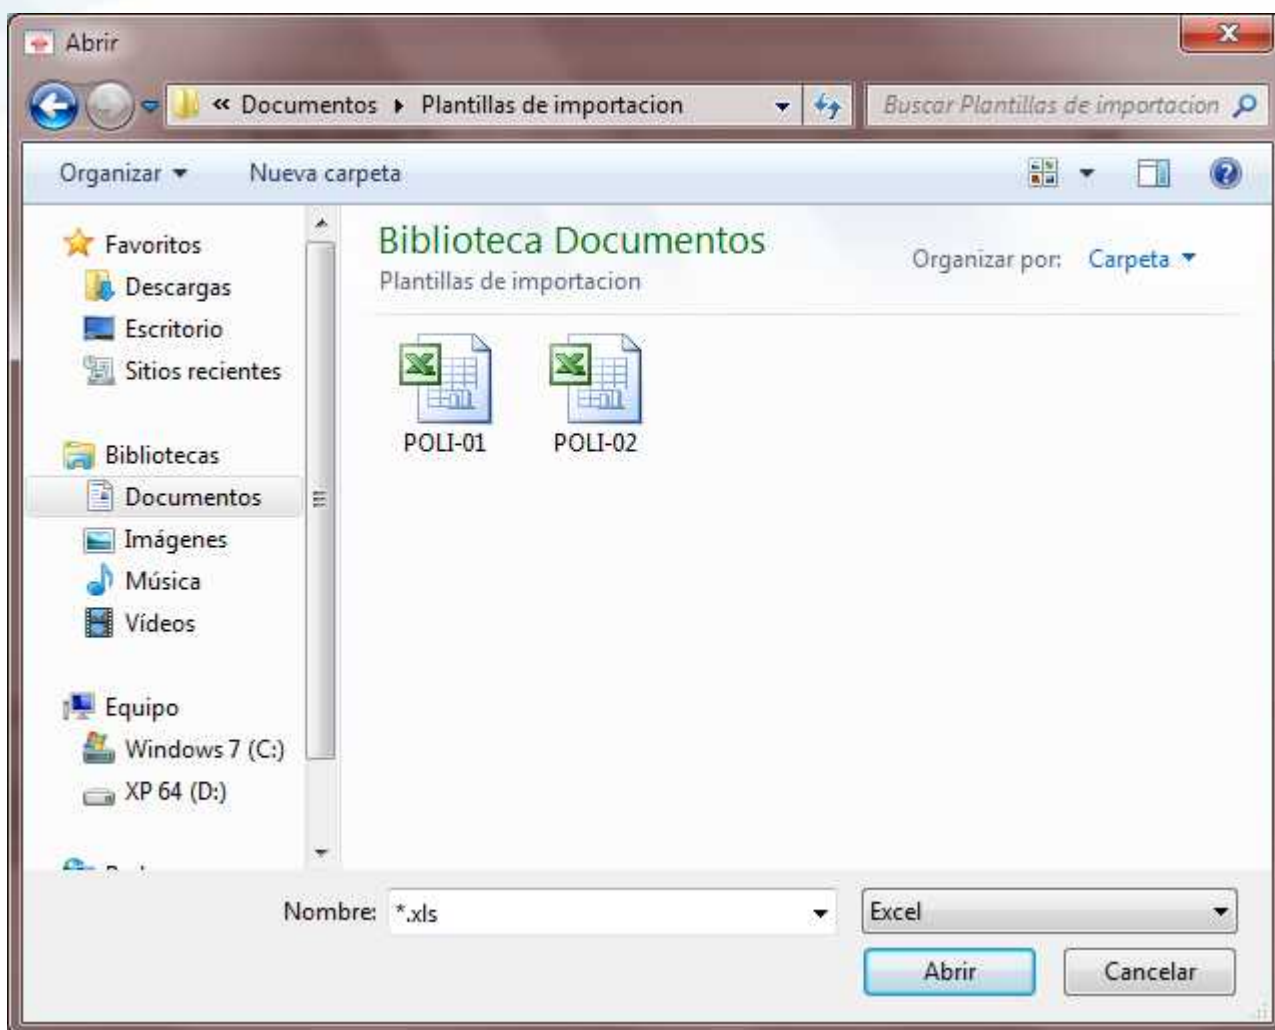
Abrir

« Documentos ▸ Plantillas de importacion

Buscar Plantillas de importacion

Organizar ▾ Nueva carpeta

Favoritos
Descargas
Escritorio
Sitios recientes

Bibliotecas
Documentos
Imágenes
Música
Vídeos

Equipo
Windows 7 (C:)
XP 64 (D:)

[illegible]

Biblioteca Documentos
Plantillas de importacion

Organizar por: Carpeta ▾

POLI-01
POLI-02

Nombre: *.xls

Excel

Abrir
Cancelar